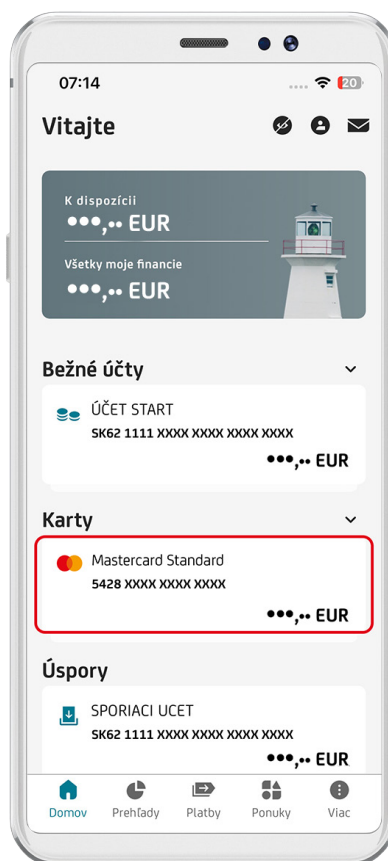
07:14

20

Vitajte

K dispozícii
•••,•• EUR

Všetky moje financie
•••,•• EUR

Bežné účty

ÚČET START
SK62 1111 XXXX XXXX XXXX XXXX
•••,•• EUR

Karty

Mastercard Standard
5428 XXXX XXXX XXXX
•••,•• EUR

Úspory

SPORIACI UCET
SK62 1111 XXXX XXXX XXXX XXXX
•••,•• EUR

Domov Prehľady Platby Ponuky Viac